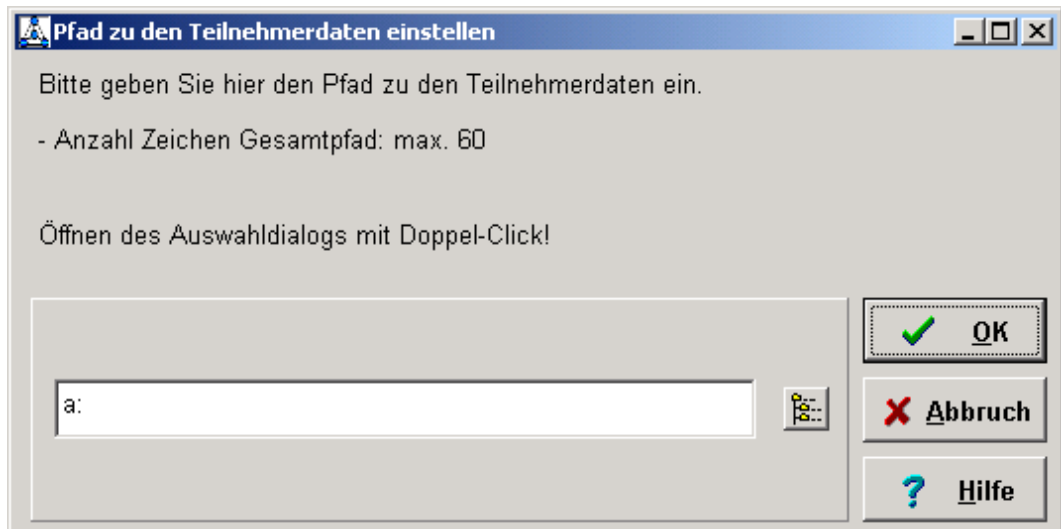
Pfad zu den Teilnehmerdaten einstellen

Bitte geben Sie hier den Pfad zu den Teilnehmerdaten ein.

- Anzahl Zeichen Gesamtpfad: max. 60

Öffnen des Auswahldialogs mit Doppel-Click!

a:

OK

Abbruch

Hilfe